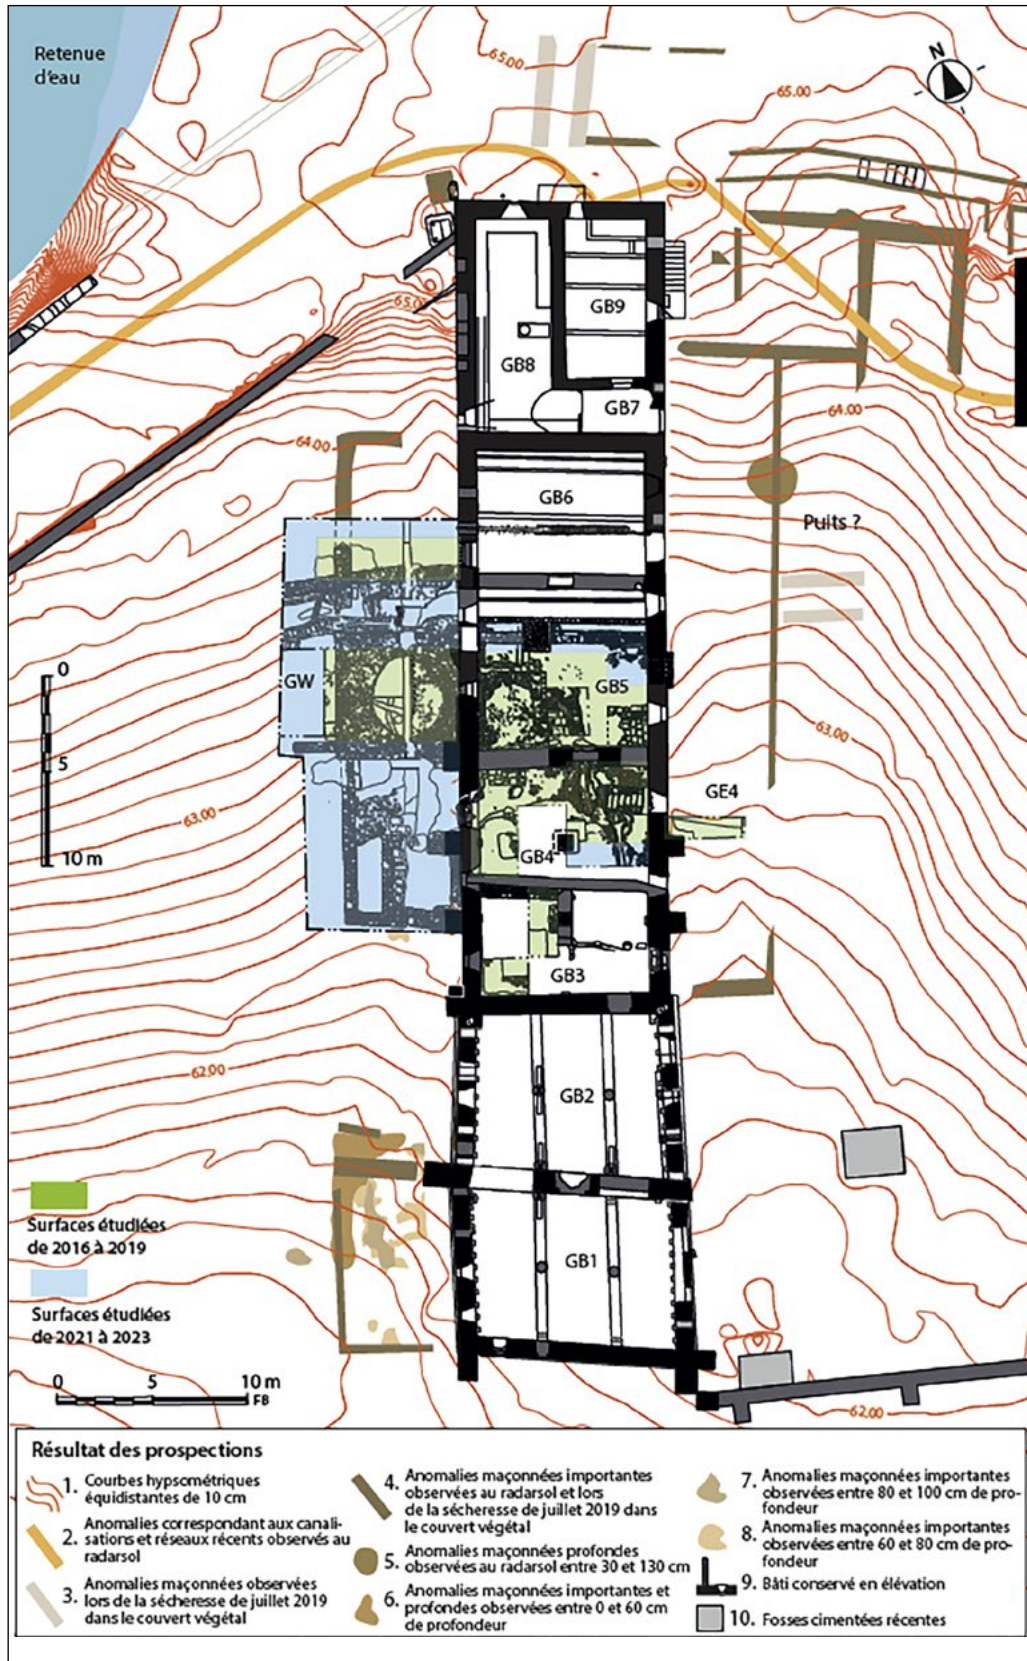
Retenue d'eau

N

65.00

65.00

65.0

GB9

GB8

GB7

64.00

64.00

GB6

Puits ?

0

5

10 m

GW

GB5

63.00

63.00

GE4

GB4

GB3

62.00

GB2

Surfaces étudiées de 2016 à 2019

GB1

Surfaces étudiées de 2021 à 2023

0 5 10 m
FB

62.00

Résultat des prospections

1. Courbes hypsométriques équidistantes de 10 cm

2. Anomalies correspondant aux canalisations et réseaux récents observés au radarsol

3. Anomalies maçonnées observées lors de la sécheresse de juillet 2019 dans le couvert végétal

4. Anomalies maçonnées importantes observées au radarsol et lors de la sécheresse de juillet 2019 dans le couvert végétal

5. Anomalies maçonnées profondes observées au radarsol entre 30 et 130 cm

6. Anomalies maçonnées importantes et profondes observées entre 0 et 60 cm de profondeur

7. Anomalies maçonnées importantes observées entre 80 et 100 cm de profondeur

8. Anomalies maçonnées importantes observées entre 60 et 80 cm de profondeur

9. Bâti conservé en élévation

10. Fosses cimentées récentes